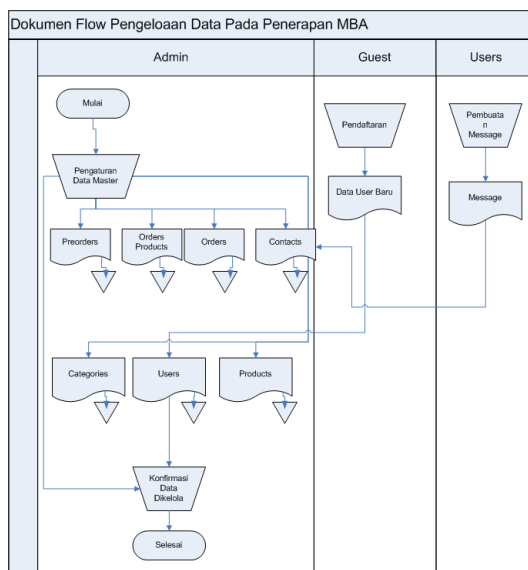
Dokumen Flow Pengeloaan Data Pada Penerapan MBA

Admin

Guest

Users

Mulai

Pengaturan Data Master

Preorders

Orders Products

Orders

Contacts

Pendaftaran

Data User Baru

Pembuatan Message

Message

Categories

Users

Products

Konfirmasi Data Dikelola

Selesai